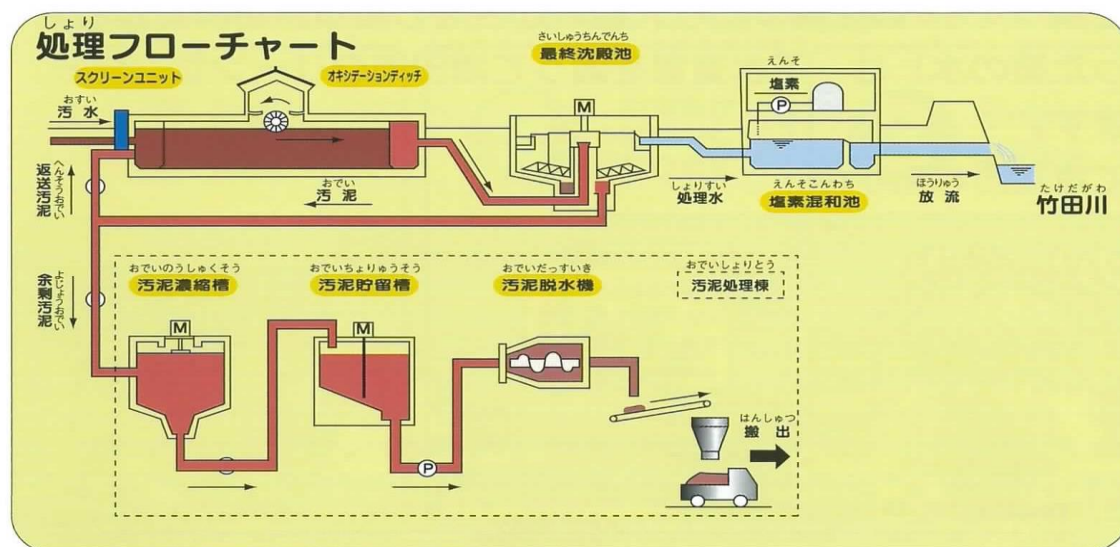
しょり
処理フローチャート

スクリーンユニット

オキシデーションディッチ

さいしゅうちんでんち
最終沈殿池

えんそ
塩素

M

P

おすい
汚水

おでい
汚泥

へんそうおでい
返送汚泥

しょりすい
処理水

えんそこんわち
塩素混和池

ほうりゅう
放流

たけだがわ
竹田川

よじょうおでい
余剰汚泥

おでいのうしゅくそう
汚泥濃縮槽

おでいちょりゅうそう
汚泥貯留槽

おでいだっすいき
汚泥脱水機

おでいしょりとう
汚泥処理棟

M

M

P

はんしゅつ
搬出